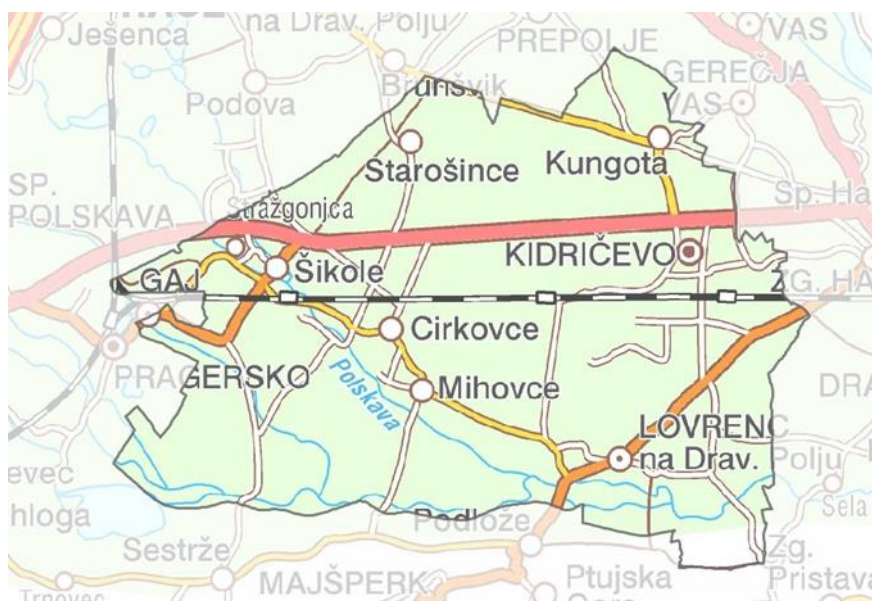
Jesenca
na Drav. Polju
PREPOLJE
VAS
Brunšvik
GEREČJA
Podova
VAS
Starošince
Kungota
SP.
POLSKAVA
Stražgonjca
Sp. Ha
KIDRIČEVO
GAJ
Šikole
ZG. HA
Cirkovce
PRAGERSKO
Polskava
Mihovce
DRA
LOVRENC
na Drav.
Polju
evec
hloga
Sela
Podlože
Sestrže
MAJŠPERK
Ptujska
Zg.
Pristava
Trnovec